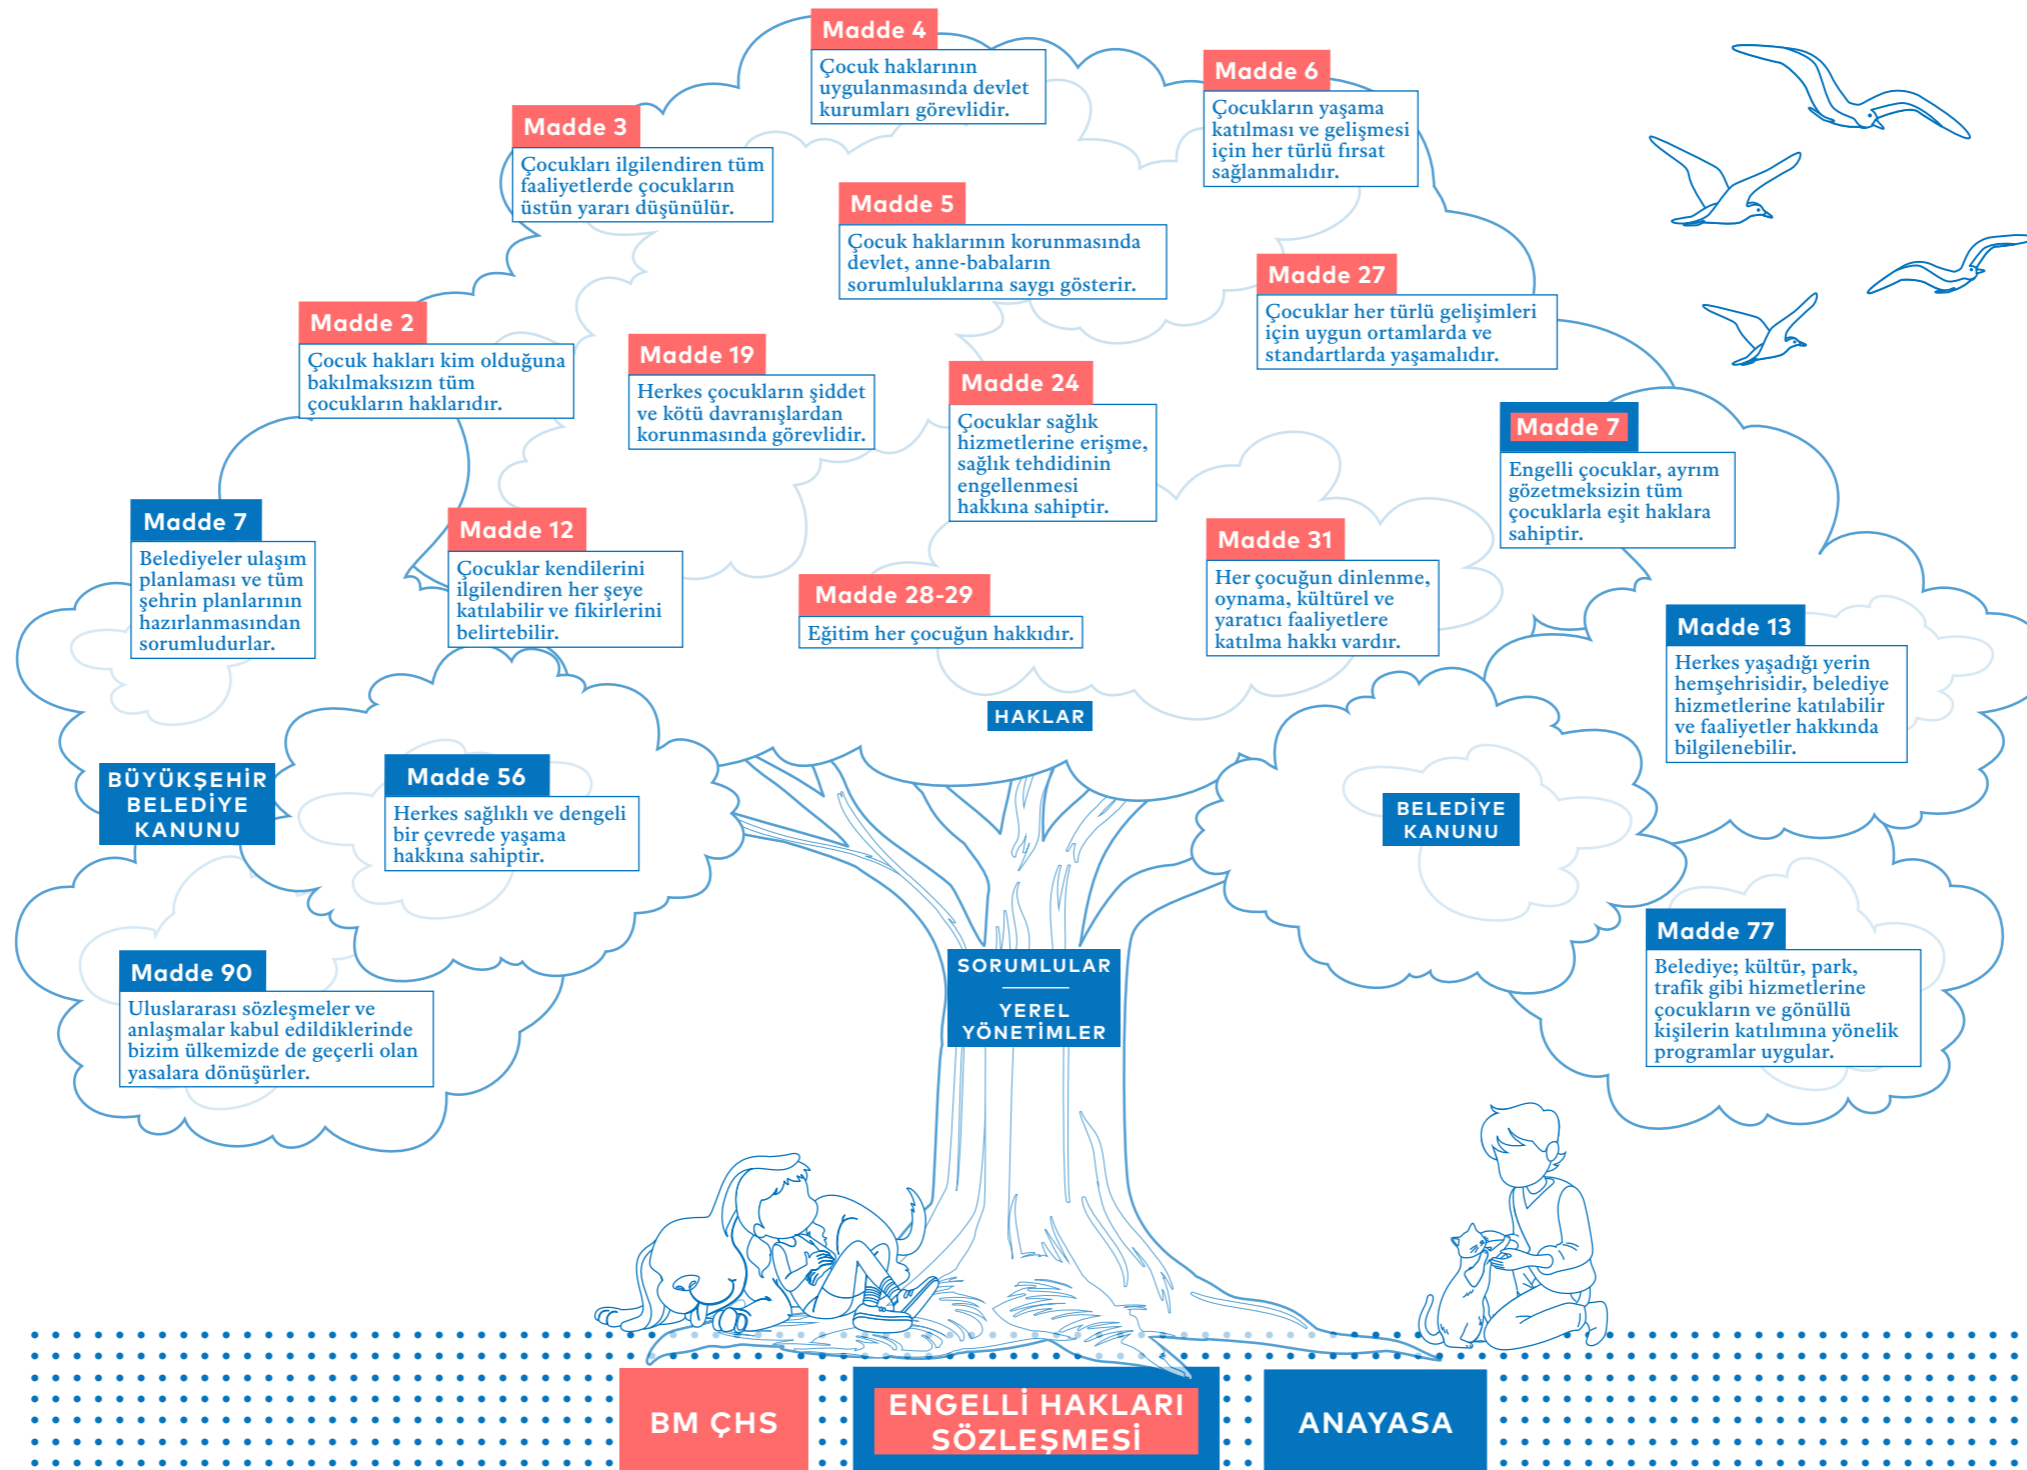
Madde 4
Çocuk haklarının uygulanmasında devlet kurumları görevlidir.

Madde 6
Çocukların yaşama katılması ve gelişmesi için her türlü fırsat sağlanmalıdır.

Madde 3
Çocukları ilgilendiren tüm faaliyetlerde çocukların üstün yararı düşünülür.

Madde 5
Çocuk haklarının korunmasında devlet, anne-babaların sorumluluklarına saygı gösterir.

Madde 27
Çocuklar her türlü gelişimleri için uygun ortamlarda ve standartlarda yaşamalıdır.

Madde 2
Çocuk hakları kim olduğuna bakılmaksızın tüm çocukların haklarıdır.

Madde 19
Herkes çocukların şiddet ve kötü davranışlardan korunmasında görevlidir.

Madde 24
Çocuklar sağlık hizmetlerine erişme, sağlık tehdidinin engellenmesi hakkına sahiptir.

Madde 7
Engelli çocuklar, ayrım gözetmeksizin tüm çocuklarla eşit haklara sahiptir.

Madde 7
Belediyeler ulaşım planlaması ve tüm şehrin planlarının hazırlanmasından sorumludurlar.

Madde 12
Çocuklar kendilerini ilgilendiren her şeye katılabilir ve fikirlerini belirtebilir.

Madde 28-29
Eğitim her çocuğun hakkıdır.

Madde 31
Her çocuğun dinlenme, oynama, kültürel ve yaratıcı faaliyetlere katılma hakkı vardır.

Madde 13
Herkes yaşadığı yerin hemşehrisidir, belediye hizmetlerine katılabilir ve faaliyetler hakkında bilgilenebilir.

HAKLAR

BÜYÜKŞEHİR BELEDİYE KANUNU

Madde 56
Herkes sağlıklı ve dengeli bir çevrede yaşama hakkına sahiptir.

BELEDİYE KANUNU

Madde 90
Uluslararası sözleşmeler ve anlaşmalar kabul edildiklerinde bizim ülkemizde de geçerli olan yasalara dönüşürler.

SORUMLULAR

YEREL YÖNETİMLER

Madde 77
Belediye; kültür, park, trafik gibi hizmetlerine çocukların ve gönüllü kişilerin katılımına yönelik programlar uygular.

BM ÇHS

ENGELLİ HAKLARI SÖZLEŞMESİ

ANAYASA